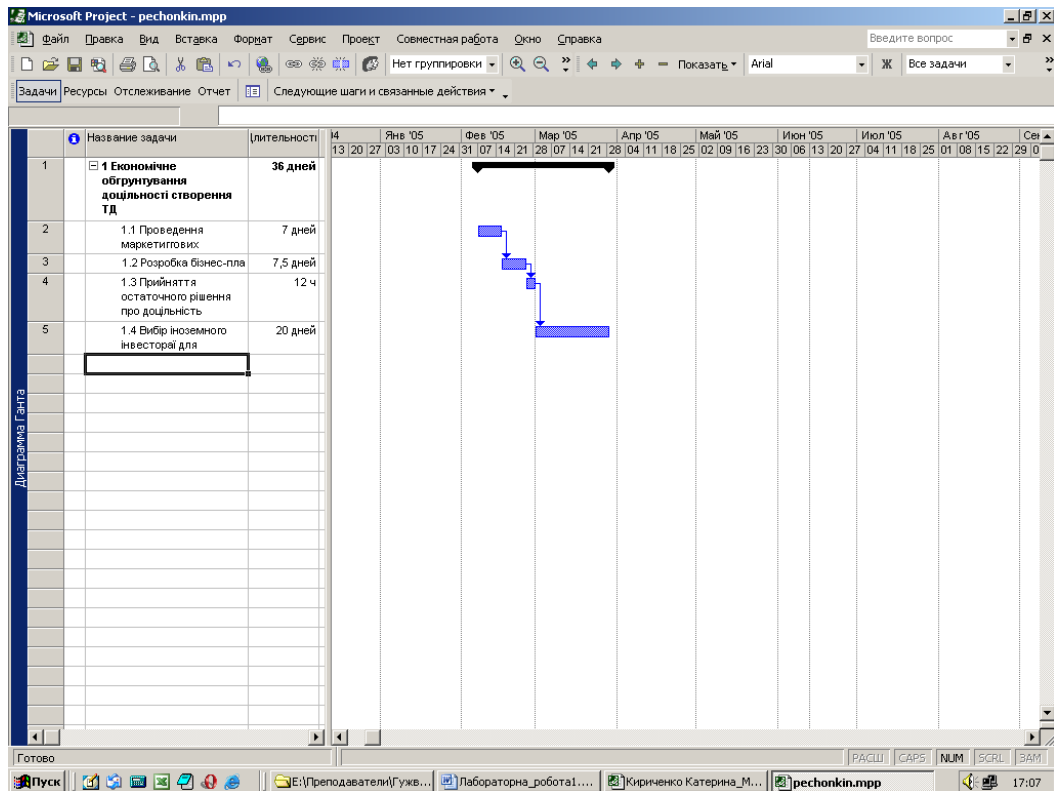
Microsoft Project - pechonkin.mpp

Файл Правка Вид Вставка Формат Сервис Проект Совместная работа Окно Справка

Введите вопрос

Нет группировки

Показать

Arial

Ж

Все задачи

Задачи Ресурсы Отслеживание Отчет

Следующие шаги и связанные действия

| | | Название задачи | Длительности |
|---|---|---|---|
| 1 | | 1 Економічне обгрунтування доцільності створення ТД | 36 дней |
| 2 | | 1.1 Проведення маркетиггових | 7 дней |
| 3 | | 1.2 Розробка бізнес-пла | 7,5 дней |
| 4 | | 1.3 Прийняття остаточного рішення про доцільність | 12 ч |
| 5 | | 1.4 Вибір іноземного інвестораї для | 20 дней |

14 | Янв '05 | Фев '05 | Мар '05 | Апр '05 | Май '05 | Июн '05 | Июл '05 | Авг '05 | Сен

13 20 27 03 10 17 24 31 07 14 21 28 07 14 21 28 04 11 18 25 02 09 16 23 30 06 13 20 27 04 11 18 25 01 08 15 22 29 0

Диаграмма Ганта

Готово

РАСШ CAPS NUM SCRL ЗАМ

Пуск

E:\Преподаватели\Гужв...

Лабораторна_робота1....

Кириченко Катерина_М...

pechonkin.mpp

17:07